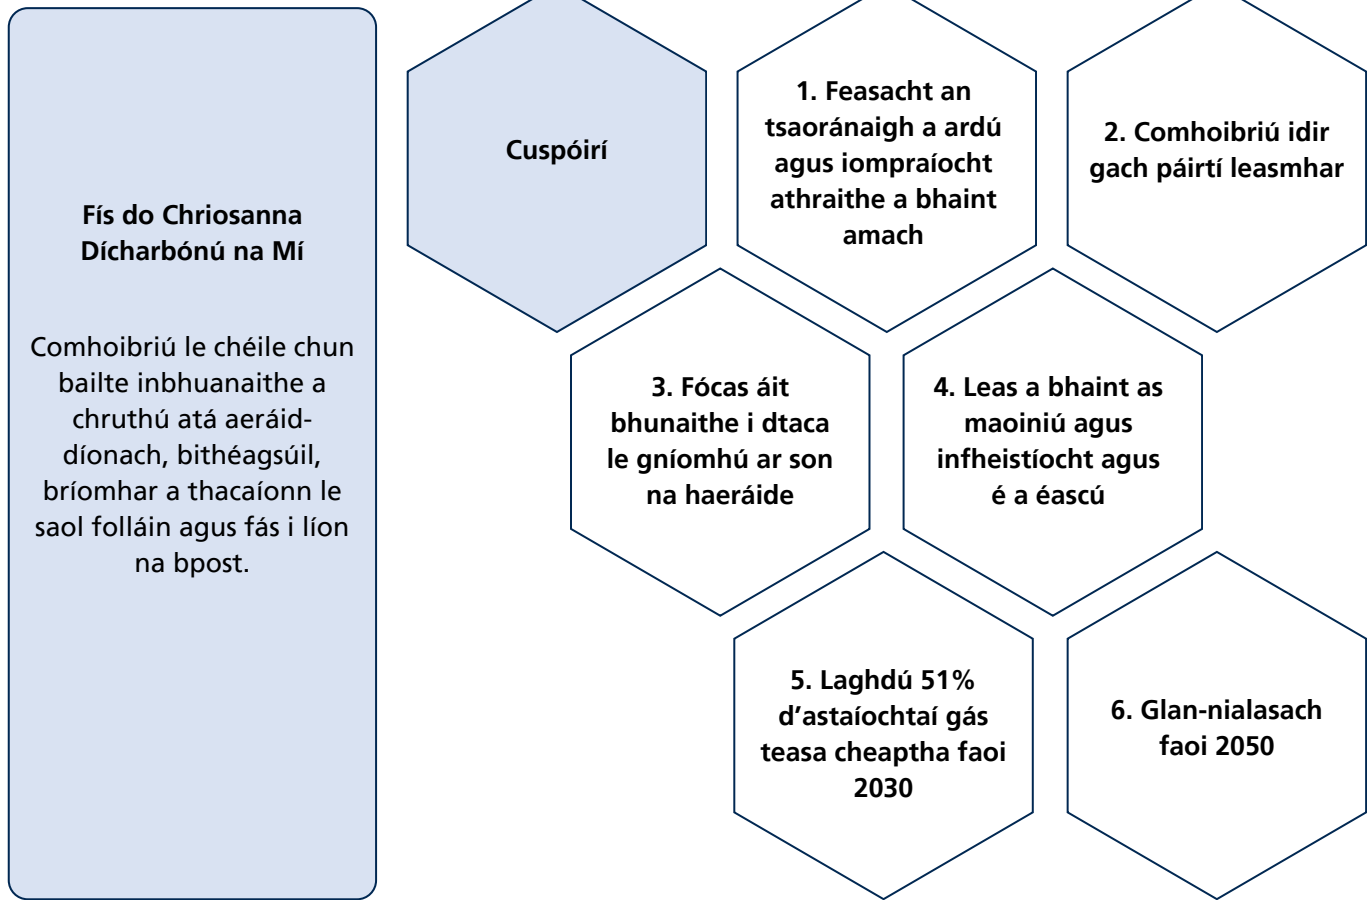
Fís do Chriosanna Dícharbónú na Mí

Comhoibriú le chéile chun bailte inbhuanaithe a chruthú atá aeráid-díonach, bithéagsúil, bríomhar a thacaíonn le saol folláin agus fás i líon na bpost.

Cuspóirí

1. Feasacht an tsaoránaigh a ardú agus iompraíocht athraithe a bhaint amach

2. Comhoibriú idir gach páirtí leasmhar

3. Fócas áit bhunaithe i dtaca le gníomhú ar son na haeráide

4. Leas a bhaint as maoiniú agus infheistíocht agus é a éascú

5. Laghdú 51% d'astaíochtaí gás teasa cheaptha faoi 2030

6. Glan-nialasach faoi 2050